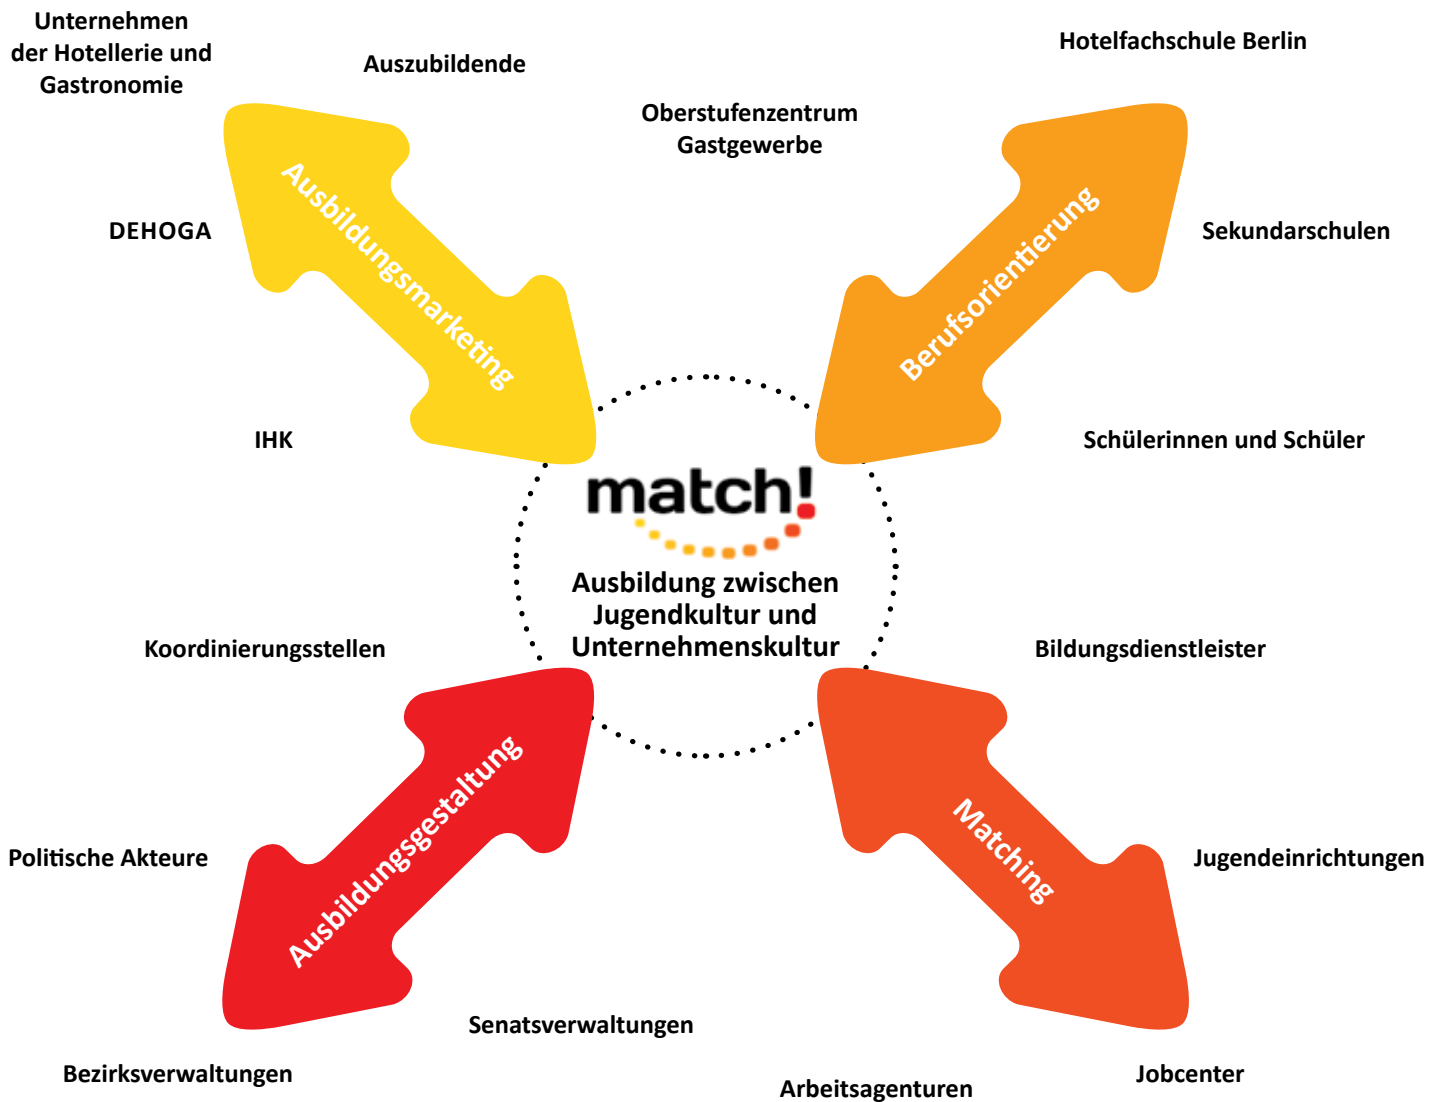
Unternehmen der Hotellerie und Gastronomie

Auszubildende

Hotelfachschule Berlin

Oberstufenzentrum Gastgewerbe

Ausbildungsmarketing

Berufsorientierung

DEHOGA

Sekundarschulen

IHK

Schülerinnen und Schüler

match!

Ausbildung zwischen Jugendkultur und Unternehmenskultur

Koordinierungsstellen

Bildungsdienstleister

Ausbildungsgestaltung

Matching

Politische Akteure

Jugendeinrichtungen

Senatsverwaltungen

Bezirksverwaltungen

Jobcenter

Arbeitsagenturen